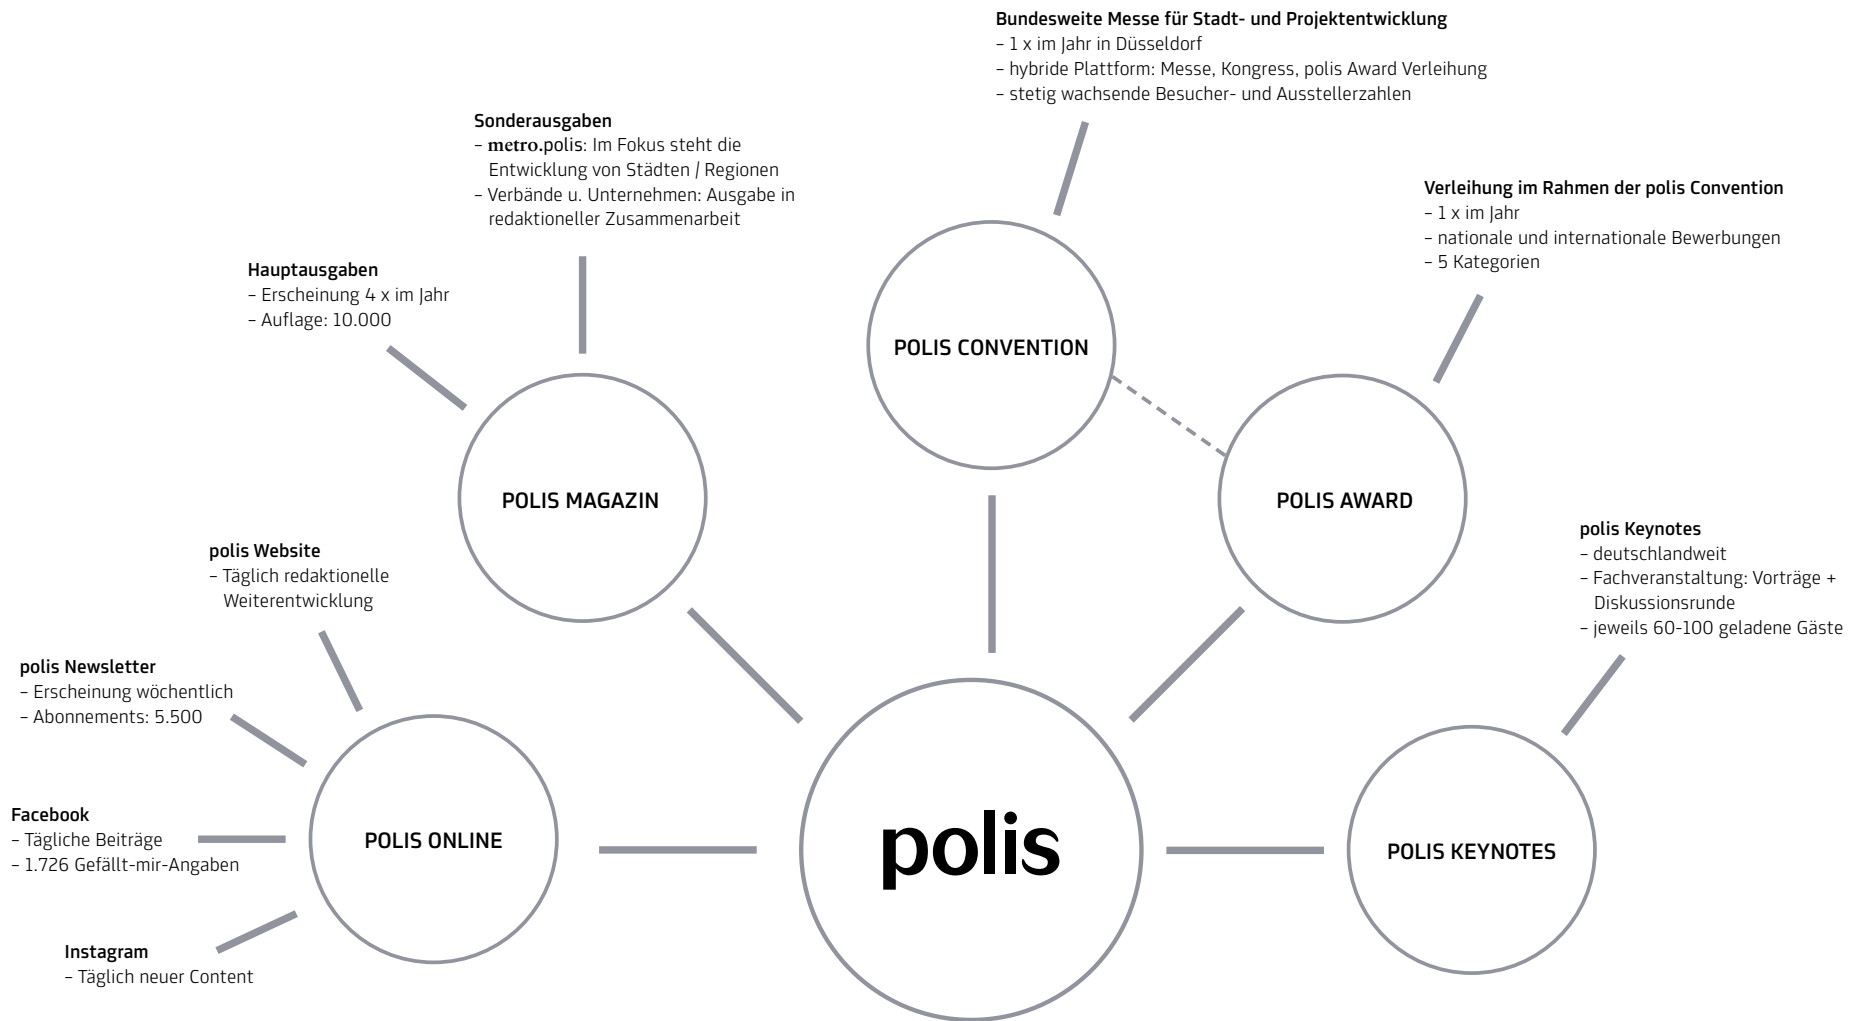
Bundesweite Messe für Stadt- und Projektentwicklung
– 1 x im Jahr in Düsseldorf
– hybride Plattform: Messe, Kongress, polis Award Verleihung
– stetig wachsende Besucher- und Ausstellerzahlen

Sonderausgaben
– metro.polis: Im Fokus steht die Entwicklung von Städten / Regionen
– Verbände u. Unternehmen: Ausgabe in redaktioneller Zusammenarbeit

Verleihung im Rahmen der polis Convention
– 1 x im Jahr
– nationale und internationale Bewerbungen
– 5 Kategorien

Hauptausgaben
– Erscheinung 4 x im Jahr
– Auflage: 10.000

POLIS CONVENTION

POLIS MAGAZIN

POLIS AWARD

polis Keynotes
– deutschlandweit
– Fachveranstaltung: Vorträge + Diskussionsrunde
– jeweils 60-100 geladene Gäste

polis Website
– Täglich redaktionelle Weiterentwicklung

polis Newsletter
– Erscheinung wöchentlich
– Abonnements: 5.500

Facebook
– Tägliche Beiträge
– 1.726 Gefällt-mir-Angaben

POLIS ONLINE

polis

POLIS KEYNOTES

Instagram
– Täglich neuer Content